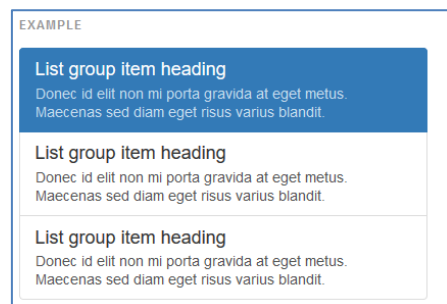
EXAMPLE

List group item heading

Donec id elit non mi porta gravida at eget metus. Maecenas sed diam eget risus varius blandit.

List group item heading

Donec id elit non mi porta gravida at eget metus. Maecenas sed diam eget risus varius blandit.

List group item heading

Donec id elit non mi porta gravida at eget metus. Maecenas sed diam eget risus varius blandit.